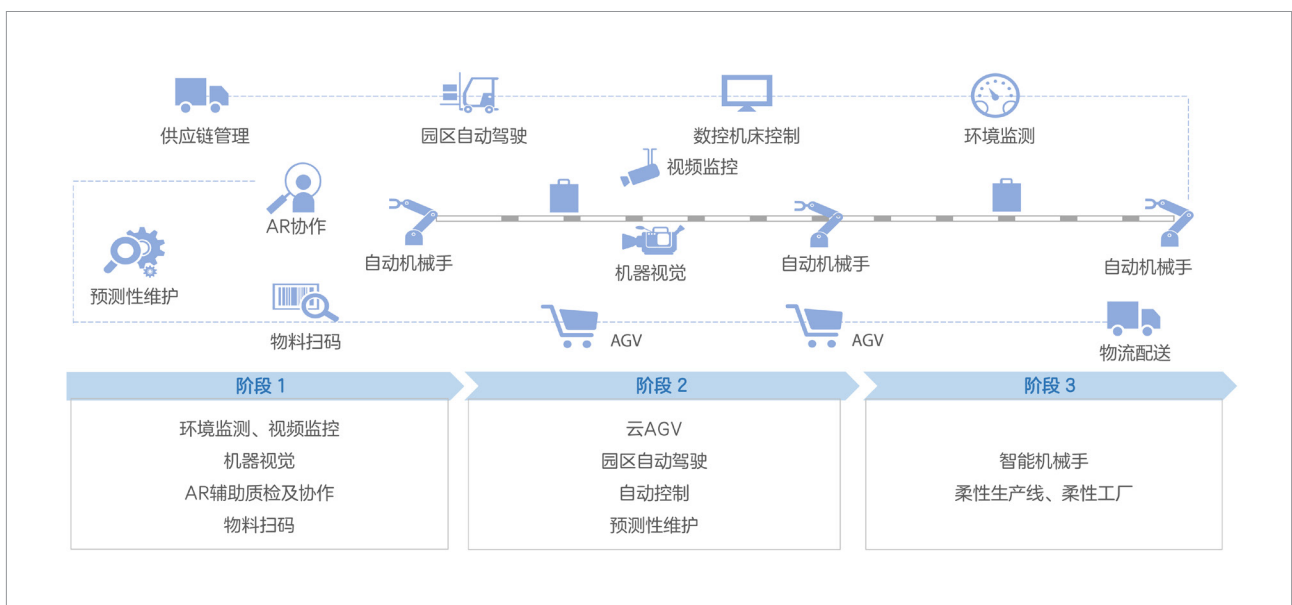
供应链管理

园区自动驾驶

数控机床控制

环境监测

视频监控

AR协作

预测性维护

自动机械手

机器视觉

自动机械手

自动机械手

物料扫码

AGV

AGV

物流配送

阶段 1

阶段 2

阶段 3

环境监测、视频监控
机器视觉
AR辅助质检及协作
物料扫码

云AGV
园区自动驾驶
自动控制
预测性维护

智能机械手
柔性生产线、柔性工厂